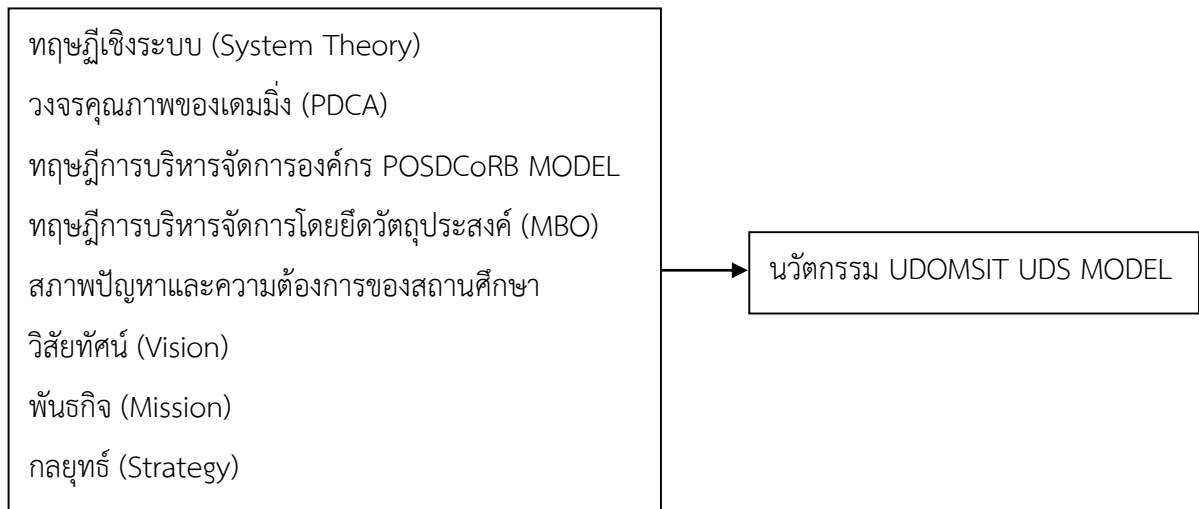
ทฤษฎีเชิงระบบ (System Theory)
วงจรคุณภาพของเดมมิ่ง (PDCA)
ทฤษฎีการบริหารจัดการองค์กร POSDCoRB MODEL
ทฤษฎีการบริหารจัดการโดยยึดวัตถุประสงค์ (MBO)
สภาพปัญหาและความต้องการของสถานศึกษา
วิสัยทัศน์ (Vision)
พันธกิจ (Mission)
กลยุทธ์ (Strategy)

นวัตกรรม UDOMSIT UDS MODEL